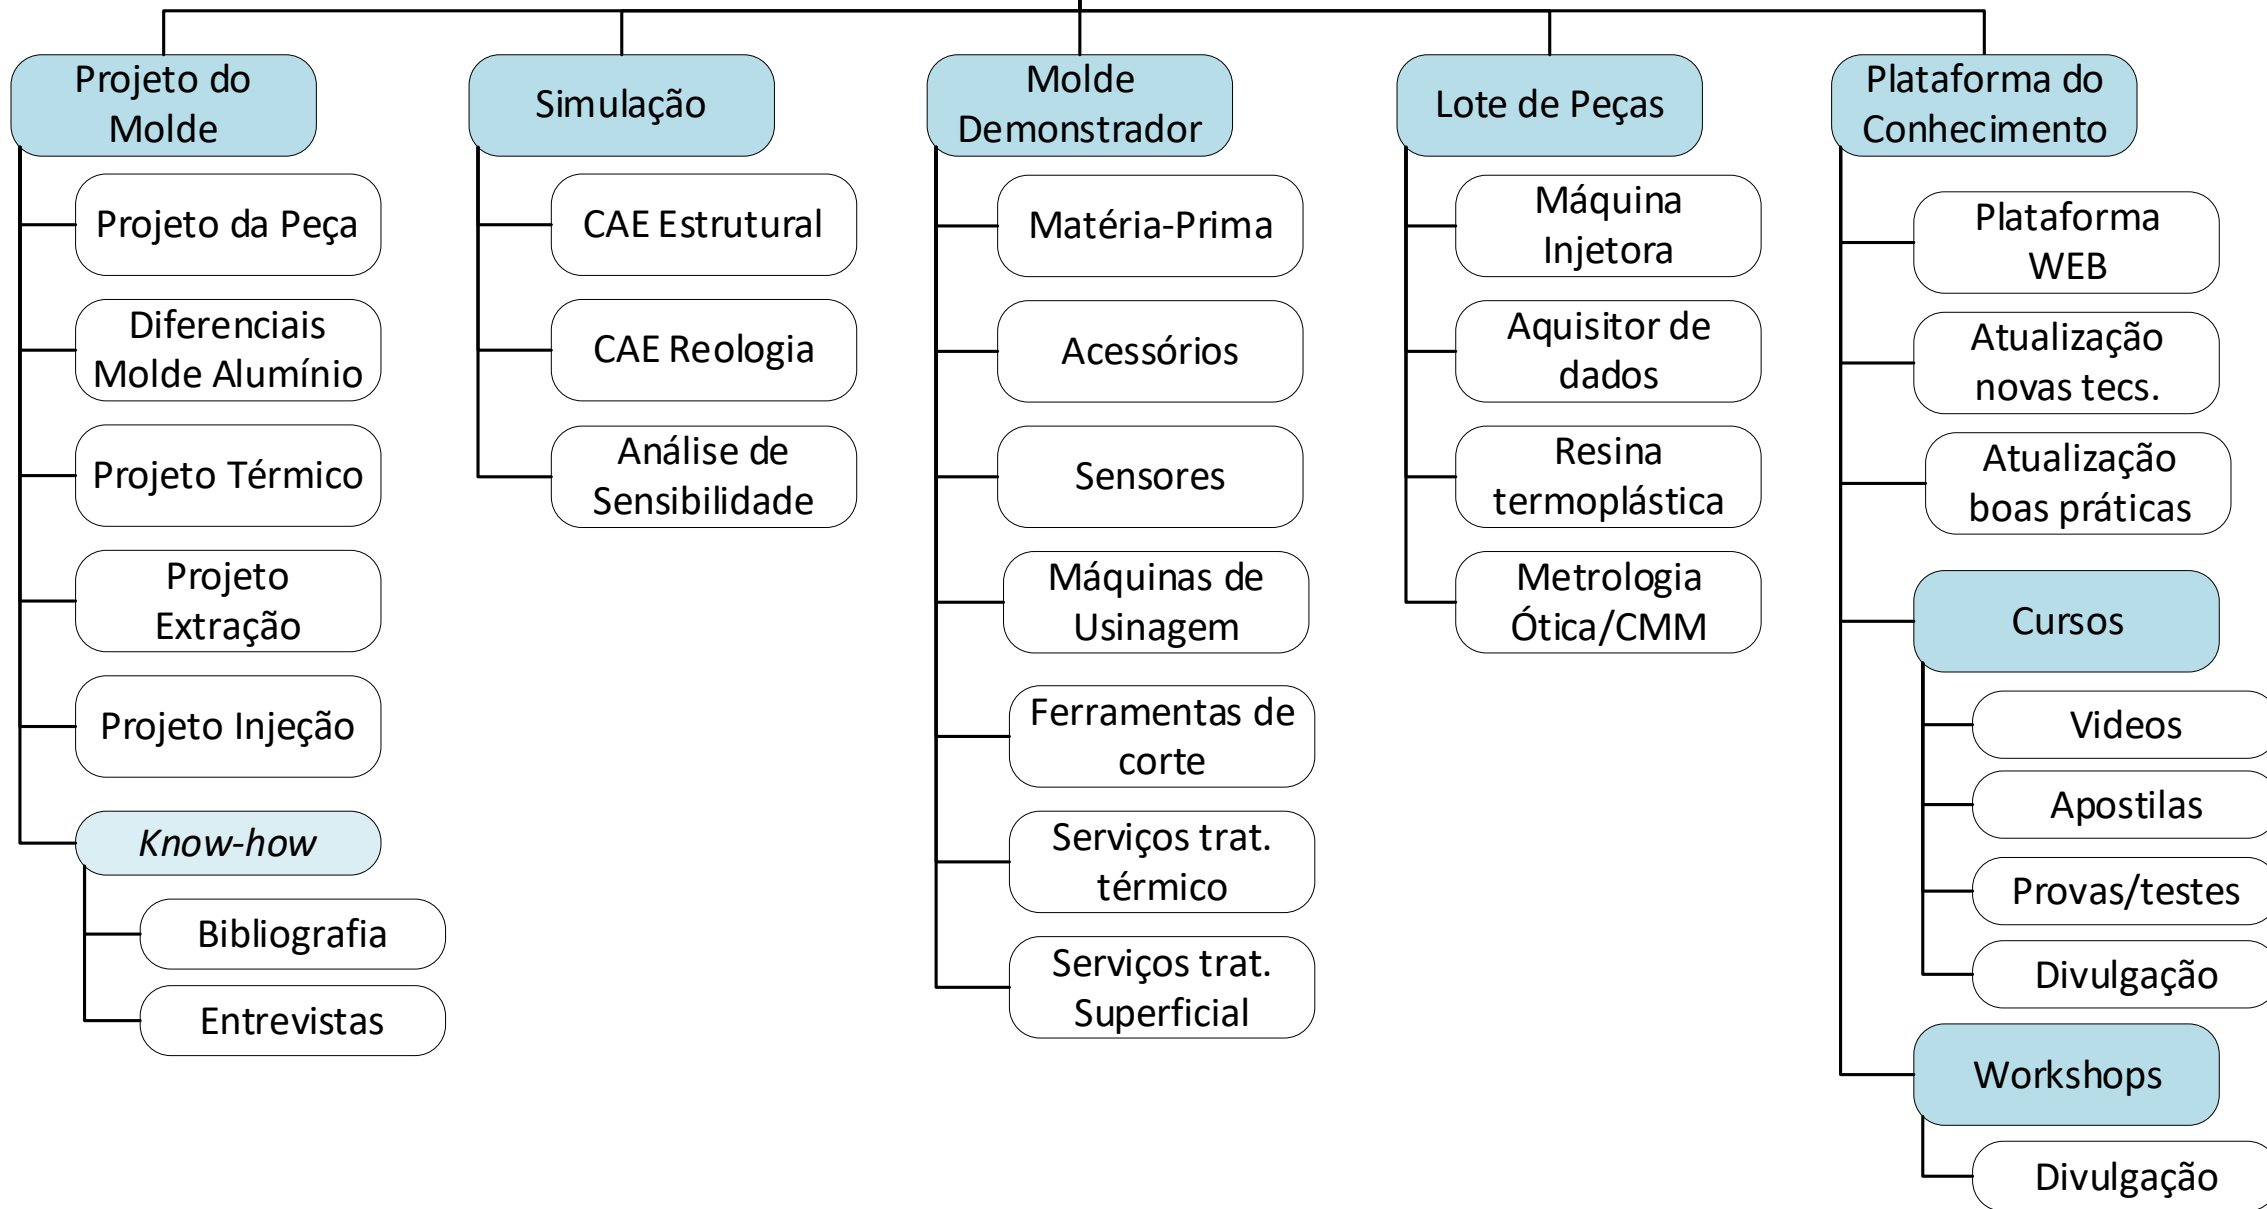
Projeto do Molde

Projeto da Peça

Diferenciais Molde Alumínio

Projeto Térmico

Projeto Extração

Projeto Injeção

*Know-how*

Bibliografia

Entrevistas

Simulação

CAE Estrutural

CAE Reologia

Análise de Sensibilidade

Molde Demonstrador

Matéria-Prima

Acessórios

Sensores

Máquinas de Usinagem

Ferramentas de corte

Serviços trat. térmico

Serviços trat. Superficial

Lote de Peças

Máquina Injetora

Aquisitor de dados

Resina termoplástica

Metrologia Ótica/CMM

Plataforma do Conhecimento

Plataforma WEB

Atualização novas tecs.

Atualização boas práticas

Cursos

Videos

Apostilas

Provas/testes

Divulgação

Workshops

Divulgação